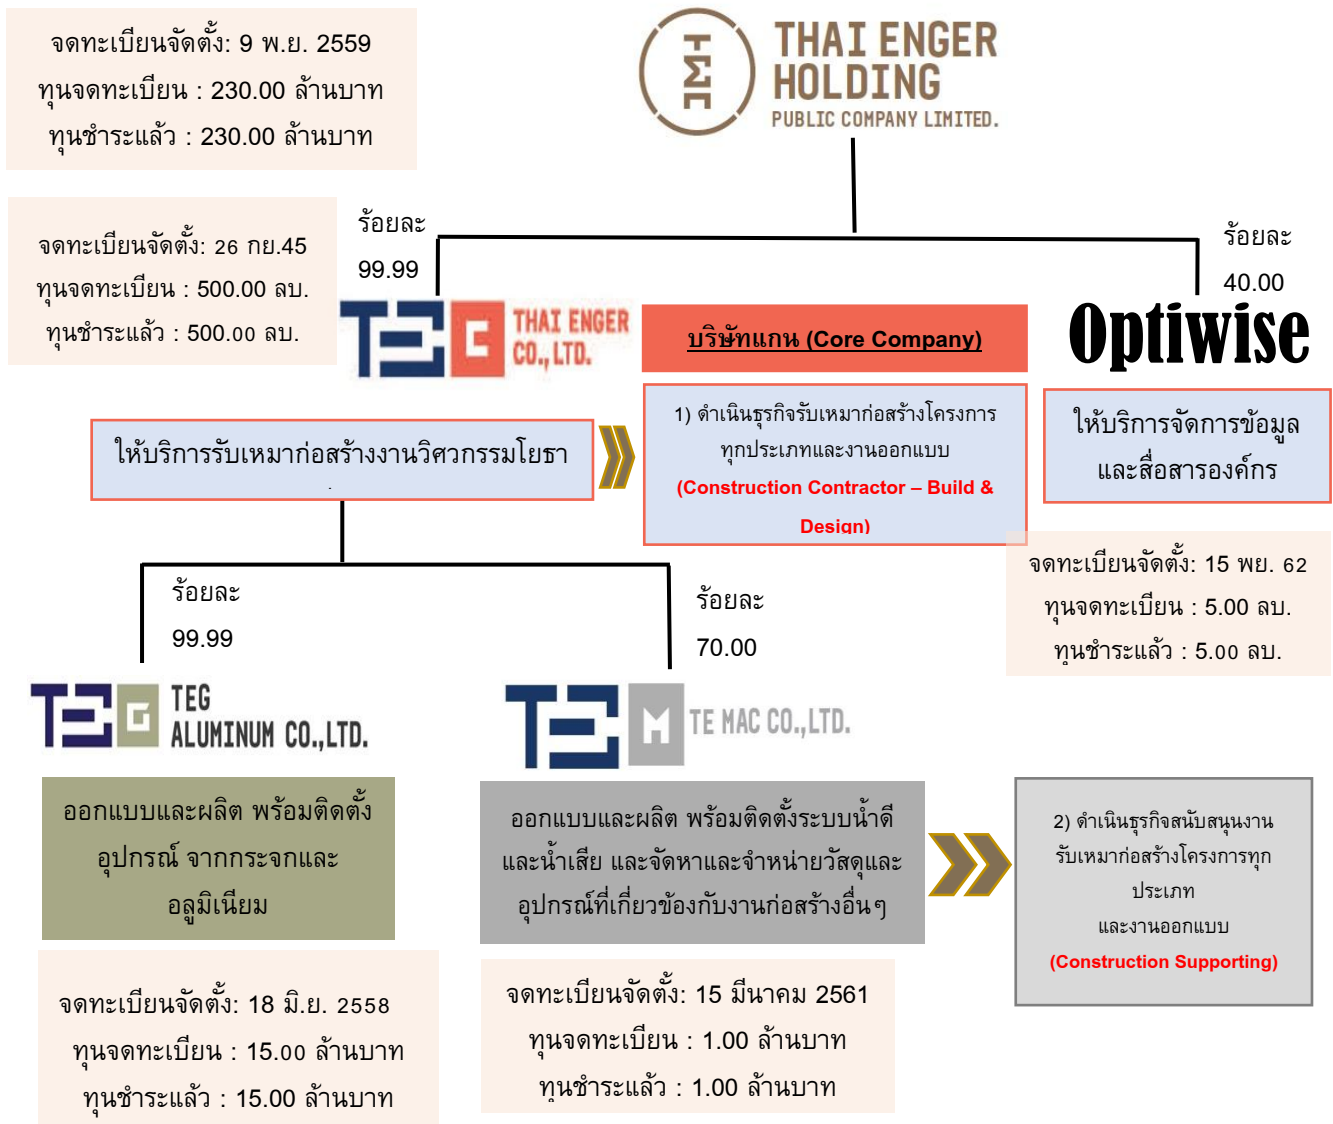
จดทะเบียนจัดตั้ง: 9 พ.ย. 2559
ทุนจดทะเบียน : 230.00 ล้านบาท
ทุนชำระแล้ว : 230.00 ล้านบาท

TEH THAI ENGER HOLDING PUBLIC COMPANY LIMITED.

จดทะเบียนจัดตั้ง: 26 กย.45
ทุนจดทะเบียน : 500.00 ลบ.
ทุนชำระแล้ว : 500.00 ลบ.

ร้อยละ 99.99

ร้อยละ 40.00

TEG THAI ENGER CO., LTD.

บริษัทแกน (Core Company)

Optiwise

ให้บริการรับเหมาก่อสร้างงานวิศวกรรมโยธา

1) ดำเนินธุรกิจรับเหมาก่อสร้างโครงการทุกประเภทและงานออกแบบ
(Construction Contractor – Build & Design)

ให้บริการจัดการข้อมูลและสื่อสารองค์กร

จดทะเบียนจัดตั้ง: 15 พย. 62
ทุนจดทะเบียน : 5.00 ลบ.
ทุนชำระแล้ว : 5.00 ลบ.

ร้อยละ 99.99

ร้อยละ 70.00

TEG TEG ALUMINUM CO.,LTD.

TEM TE MAC CO.,LTD.

ออกแบบและผลิต พร้อมติดตั้งอุปกรณ์ จากกระจกและอลูมิเนียม

ออกแบบและผลิต พร้อมติดตั้งระบบน้ำดีและน้ำเสีย และจัดหาและจำหน่ายวัสดุและอุปกรณ์ที่เกี่ยวข้องกับงานก่อสร้างอื่นๆ

2) ดำเนินธุรกิจสนับสนุนงานรับเหมาก่อสร้างโครงการทุกประเภท
และงานออกแบบ
(Construction Supporting)

จดทะเบียนจัดตั้ง: 18 มิ.ย. 2558
ทุนจดทะเบียน : 15.00 ล้านบาท
ทุนชำระแล้ว : 15.00 ล้านบาท

จดทะเบียนจัดตั้ง: 15 มีนาคม 2561
ทุนจดทะเบียน : 1.00 ล้านบาท
ทุนชำระแล้ว : 1.00 ล้านบาท